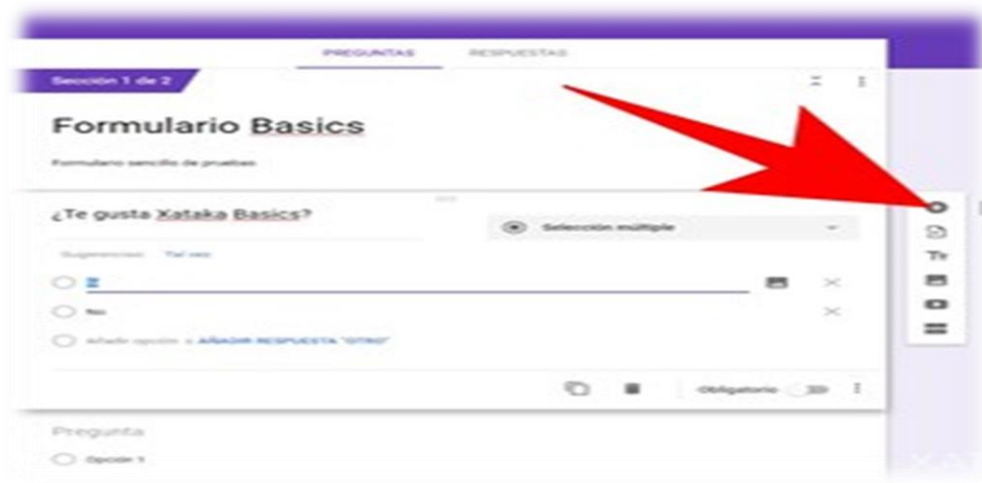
PREGUNTAS RESPUESTAS

Sección 1 de 2

Formulario Basics

Formulario sencillo de pruebas

¿Te gusta Xataka Basics?

Selección múltiple

Sugerencias: Tal vez

Sí

No

Añadir opción o AÑADIR RESPUESTA "OTRO"

Obligatorio

Pregunta

Opción 1